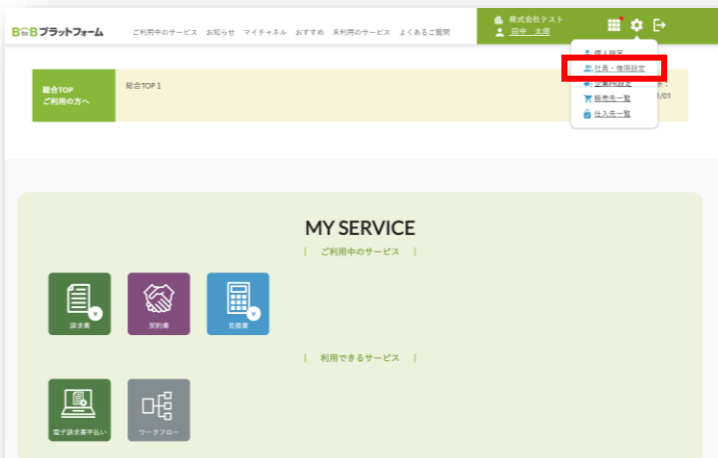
BtoBプラットフォーム　ご利用中のサービス　お知らせ　マイチャネル　おすすめ　未利用のサービス　よくあるご質問

株式会社テスト
田中　太郎

個人設定
社員・権限設定
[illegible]設定
販売先一覧
仕入先一覧

総合TOP
ご利用の方へ

総合TOP 1

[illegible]/01

MY SERVICE
｜　ご利用中のサービス　｜

請求書
契約書
見積書

｜　利用できるサービス　｜

電子請求書早払い
ワークフロー